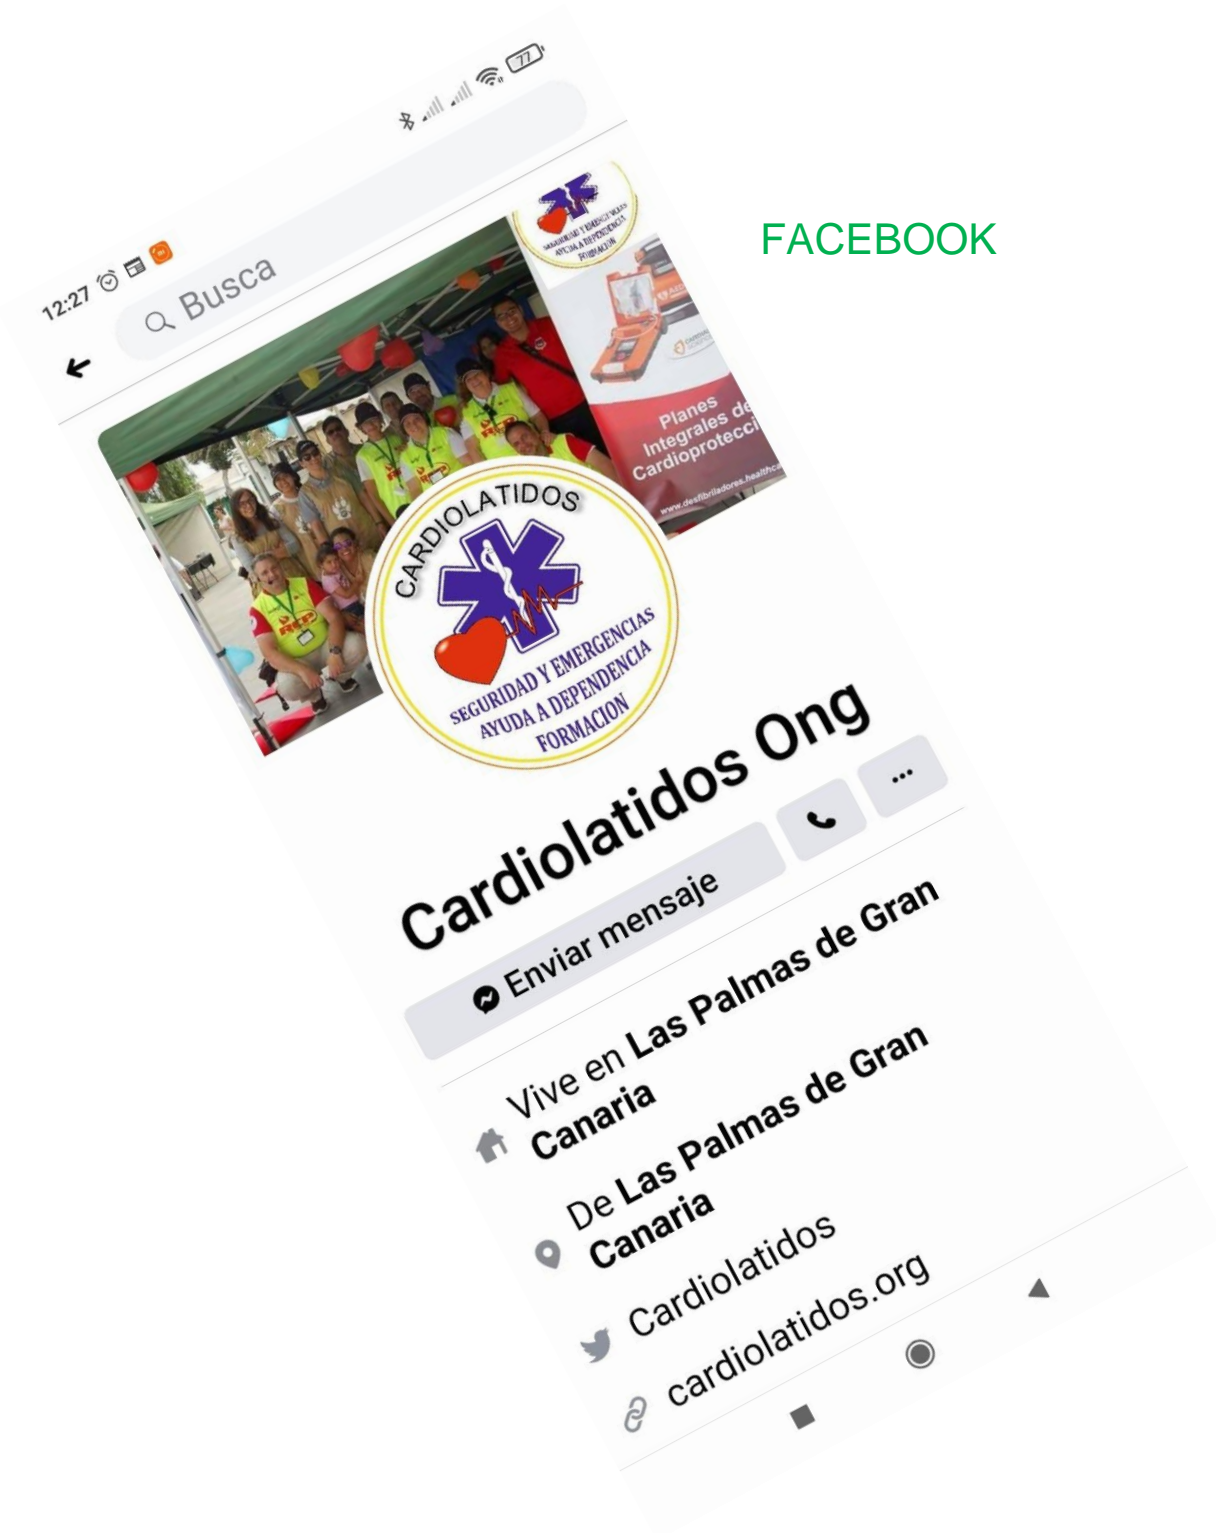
12:27

77

Busca

FACEBOOK

SEGURIDAD Y EMERGENCIAS AYUDA A DEPENDENCIA FORMACION

Planes Integrales de Cardioprotecci

www.desfibriladores.healthca

CARDIOLATIDOS

SEGURIDAD Y EMERGENCIAS AYUDA A DEPENDENCIA FORMACION

Cardiolatidos Ong

Enviar mensaje

...

Vive en Las Palmas de Gran Canaria

De Las Palmas de Gran Canaria

Cardiolatidos

cardiolatidos.org